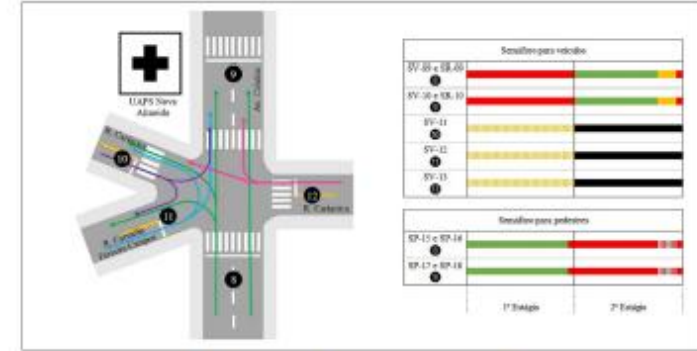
UAPS Neva Almeida

9

Av. Cruzeiro

R. Carvalho

10

11

12

R. Carneiro

8

Semáforos para veículos

SV-09 e SR-09
9

SV-10 e SR-10
9

SV-11
10

SV-12
11

SV-13
12

Semáforos para pedestres

SP-15 e SP-16
9

SP-17 e SP-18
9

1º Estágio

2º Estágio